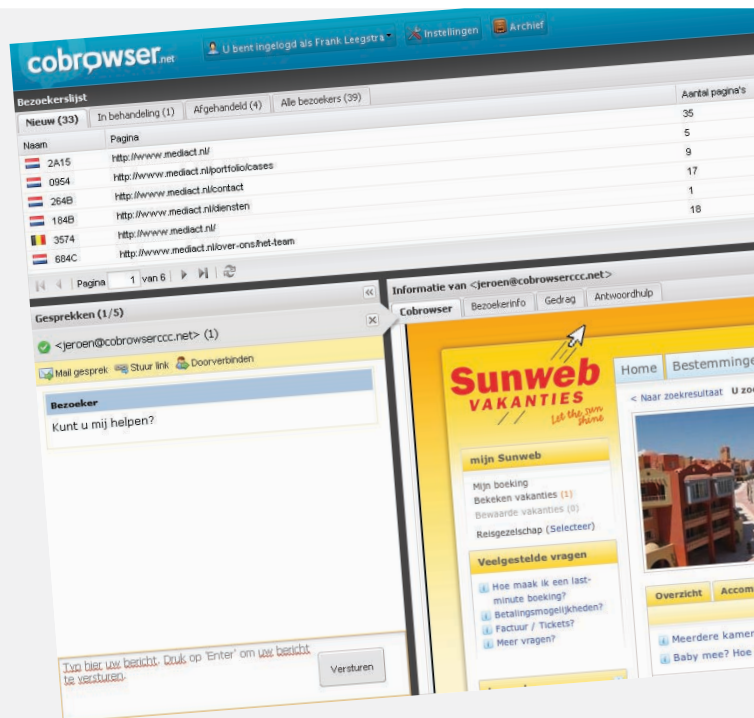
cobrowser.net

U bent ingelogd als Frank Leegstra

Instellingen

Archief

Bezoekerslijst

Nieuw (33)

In behandeling (1)

Afgehandeld (4)

Alle bezoekers (39)

| Naam | Pagina | Aantal pagina's |
|---|---|---|
| 2A15 | http://www.mediact.nl/ | 35 |
| 0954 | http://www.mediact.nl/portfolio/cases | 5 |
| 264B | http://www.mediact.nl/contact | 9 |
| 184B | http://www.mediact.nl/diensten | 17 |
| 3574 | http://www.mediact.nl/ | 1 |
| 684C | http://www.mediact.nl/over-ons/het-team | 18 |

Pagina 1 van 6

Gesprekken (1/5)

<jeroen@cobrowserccc.net> (1)

Mail gesprek

Stuur link

Doorverbinden

Bezoeker

Kunt u mij helpen?

Typ hier uw bericht. Druk op 'Enter' om uw bericht te versturen.

Versturen

Informatie van <jeroen@cobrowserccc.net>

Cobrowser

Bezoekerinfo

Gedrag

Antwoordhulp

Sunweb VAKANTIES

Let the sun shine

Home

Bestemminge

< Naar zoekresultaat

U zo

mijn Sunweb

Mijn boeking

Bekeken vakanties (1)

Bewaarde vakanties (0)

Reisgezelschap (Selecteer)

Veelgestelde vragen

Hoe maak ik een last-minute boeking?

Betalingsmogelijkheden?

Factuur / Tickets?

Meer vragen?

Overzicht

Accom

Meerdere kamer

Baby mee? Hoe